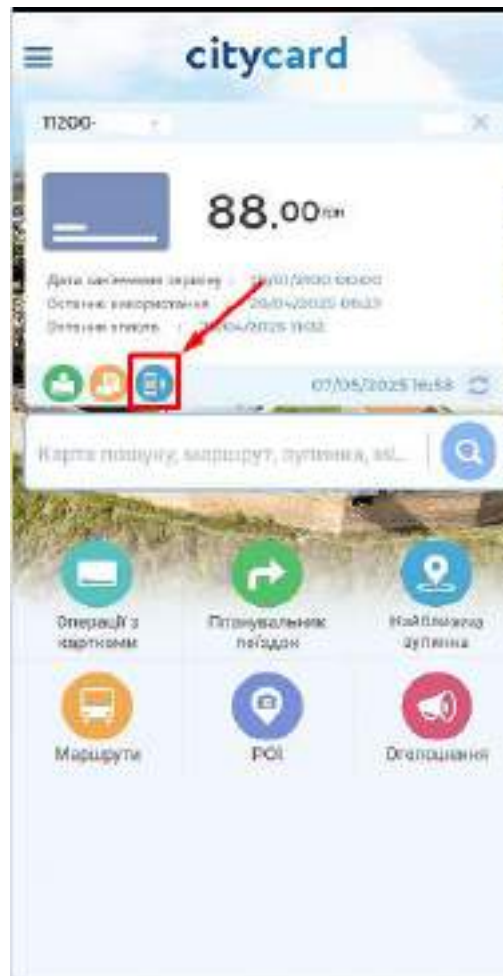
citycard

11200-

88.00 грн

Дата закінчення терміну : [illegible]
Останнє використання : 20/04/2025 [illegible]
Останнє списання : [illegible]/04/2025 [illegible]

07/05/2025 16:58

Карта пошуку, маршрут, зупинка, м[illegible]

Операції з картками

Планувальник поїздок

Найближча зупинка

Маршрути

POI

Оголошення